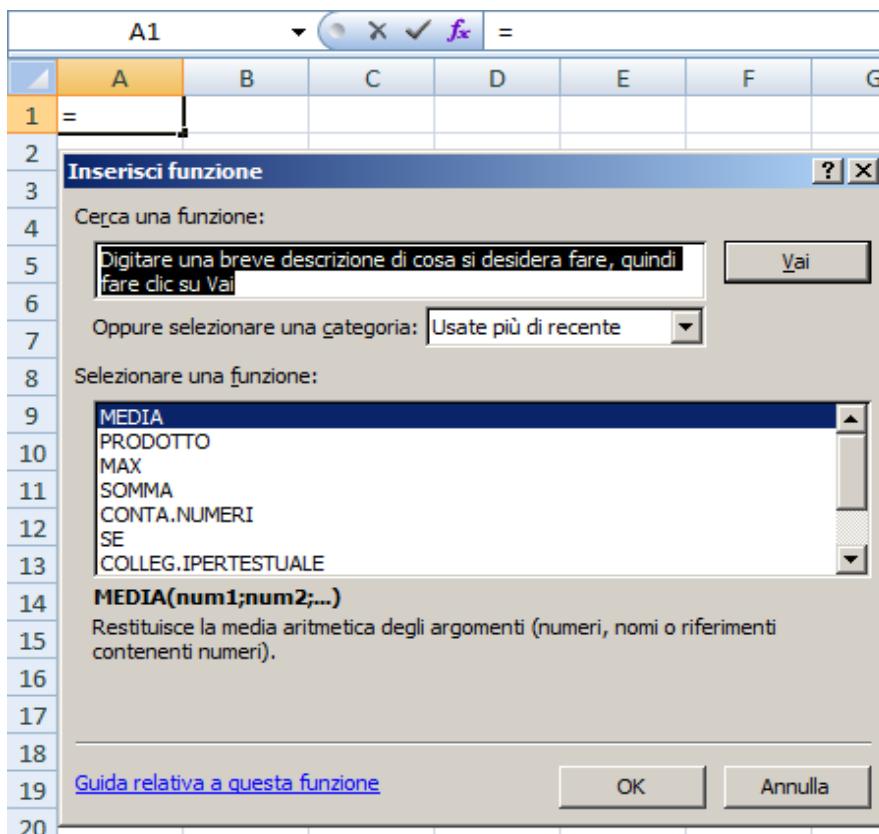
A1

$f_x$ =

| | A | B | C | D | E | F | G |
|---|---|---|---|---|---|---|---|
| 1 | = | | | | | | |
| 2 | | | | | | | |
| 3 | | | | | | | |
| 4 | | | | | | | |
| 5 | | | | | | | |
| 6 | | | | | | | |
| 7 | | | | | | | |
| 8 | | | | | | | |
| 9 | | | | | | | |
| 10 | | | | | | | |
| 11 | | | | | | | |
| 12 | | | | | | | |
| 13 | | | | | | | |
| 14 | | | | | | | |
| 15 | | | | | | | |
| 16 | | | | | | | |
| 17 | | | | | | | |
| 18 | | | | | | | |
| 19 | | | | | | | |
| 20 | | | | | | | |

Inserisci funzione

?

Cerca una funzione:

Digitare una breve descrizione di cosa si desidera fare, quindi fare clic su Vai

Vai

Oppure selezionare una categoria: Usate più di recente

Selezionare una funzione:

MEDIA
PRODOTTO
MAX
SOMMA
CONTA.NUMERI
SE
COLLEG.IPERTESTUALE

MEDIA(num1;num2;...)

Restituisce la media aritmetica degli argomenti (numeri, nomi o riferimenti contenenti numeri).

Guida relativa a questa funzione

OK

Annulla